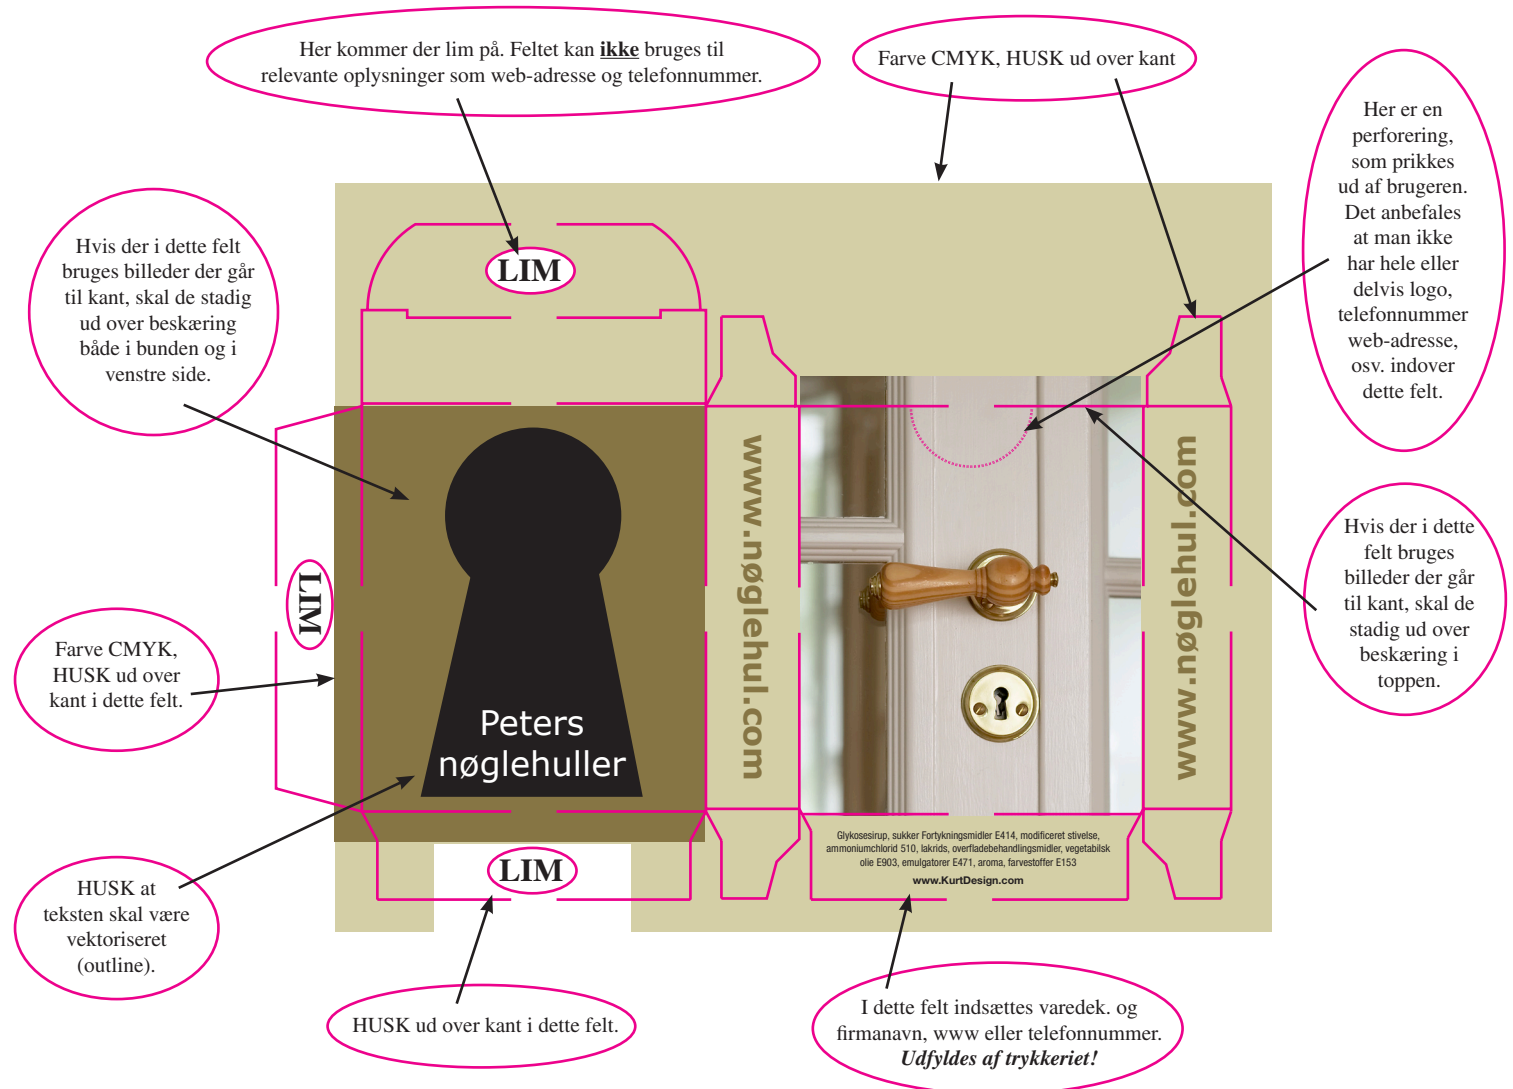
Her kommer der lim på. Feltet kan **ikke** bruges til relevante oplysninger som web-adresse og telefonnummer.

Farve CMYK, HUSK ud over kant

Her er en perforering, som prikkes ud af brugeren. Det anbefales at man ikke har hele eller delvis logo, telefonnummer web-adresse, osv. indover dette felt.

Hvis der i dette felt bruges billeder der går til kant, skal de stadig ud over beskæring både i bunden og i venstre side.

LIM

LIM

Peters nøglehuller

www.nøglehul.com

www.nøglehul.com

Hvis der i dette felt bruges billeder der går til kant, skal de stadig ud over beskæring i toppen.

Farve CMYK, HUSK ud over kant i dette felt.

Glykosesirup, sukker Fortykningsmidler E414, modificeret stivelse, ammoniumchlorid 510, lakrids, overfladebehandlingsmidler, vegetabilsk olie E903, emulgatorer E471, aroma, farvestoffer E153
www.KurtDesign.com

LIM

HUSK at teksten skal være vektoriseret (outline).

HUSK ud over kant i dette felt.

I dette felt indsættes varedek. og firmanavn, www eller telefonnummer. *Udfyldes af trykkeriet!*